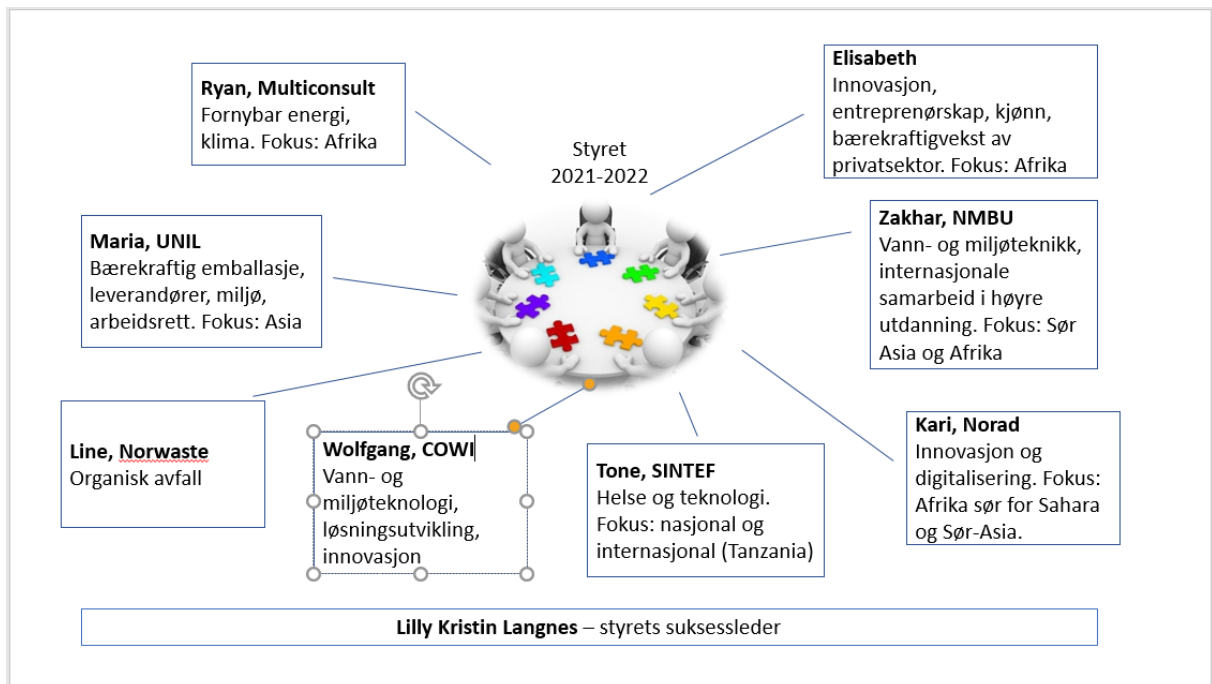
**Ryan, Multiconsult**
Fornybar energi, klima. Fokus: Afrika

Styret
2021-2022

**Elisabeth**
Innovasjon, entreprenørskap, kjønn, bærekraftigvekst av privatsektor. Fokus: Afrika

**Maria, UNIL**
Bærekraftig emballasje, leverandører, miljø, arbeidsrett. Fokus: Asia

**Zakhar, NMBU**
Vann- og miljøteknikk, internasjonale samarbeid i høyre utdanning. Fokus: Sør Asia og Afrika

**Line, Norwaste**
Organisk avfall

**Wolfgang, COWI**
Vann- og miljøteknologi, løsningsutvikling, innovasjon

**Tone, SINTEF**
Helse og teknologi. Fokus: nasjonal og internasjonal (Tanzania)

**Kari, Norad**
Innovasjon og digitalisering. Fokus: Afrika sør for Sahara og Sør-Asia.

**Lilly Kristin Langnes** – styrets suksessleder